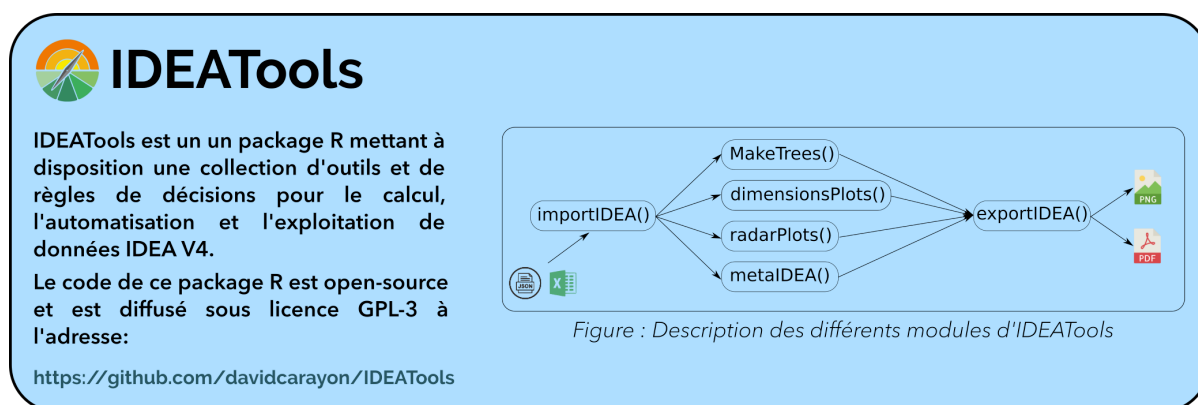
IDEATools

IDEATools est un un package R mettant à disposition une collection d'outils et de règles de décisions pour le calcul, l'automatisation et l'exploitation de données IDEA V4.

Le code de ce package R est open-source et est diffusé sous licence GPL-3 à l'adresse:

https://github.com/davidcarayon/IDEATools

JSON

importIDEA()

MakeTrees()

dimensionsPlots()

radarPlots()

metaIDEA()

exportIDEA()

PNG

PDF

Figure : Description des différents modules d'IDEATools